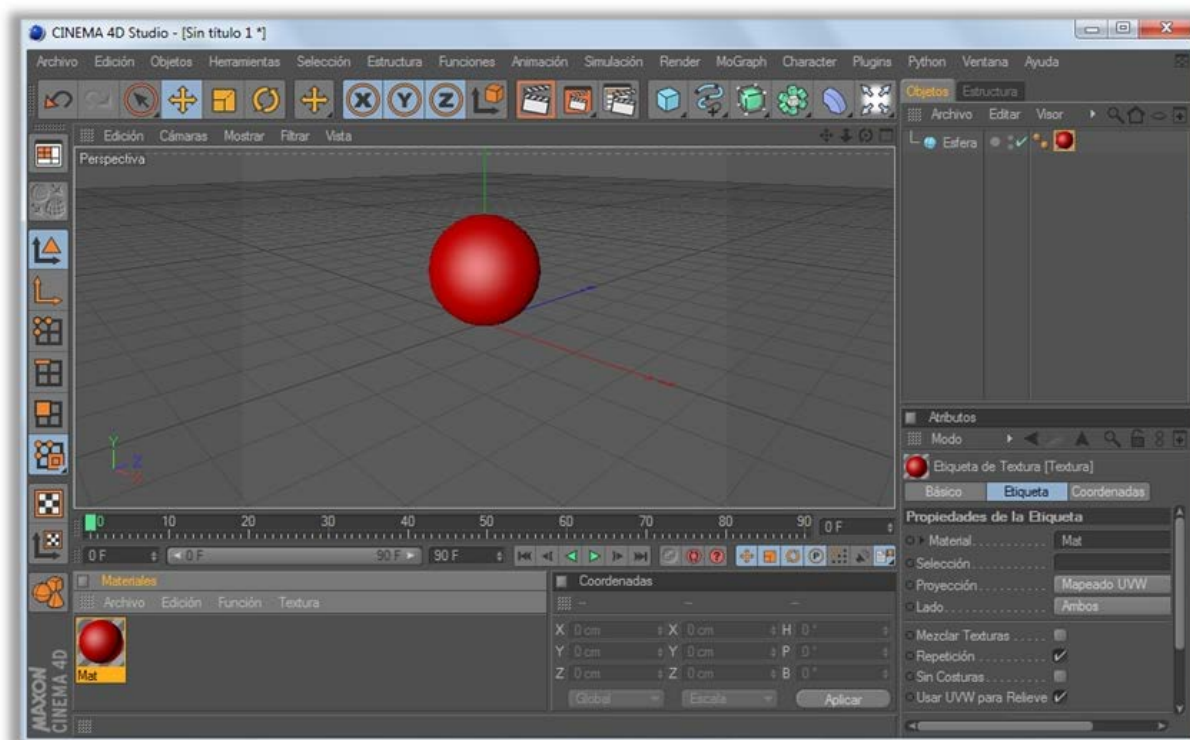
CINEMA 4D Studio - [Sin título 1 *]

Archivo Edición Objetos Herramientas Selección Estructura Funciones Animación Simulación Render MoGraph Character Plugins Python Ventana Ayuda

Objetos Estructura

Archivo Editar Visor

Esfera

Edición Cámaras Mostrar Filtrar Vista

Perspectiva

0 10 20 30 40 50 60 70 80 90 0 F

0 F 0 F 90 F 90 F

Atributos

Modo

Etiqueta de Textura [Textura]

Básico Etiqueta Coordenadas

Propiedades de la Etiqueta

Material . . . . . . . . . . Mat

Selección . . . . . . . . .

Proyección . . . . . . . . Mapeado UVW

Lado . . . . . . . . . . . . Ambos

Mezclar Texturas . . . . .

Repetición . . . . . . . . . ✓

Sin Costuras . . . . . . . .

Usar UVW para Relieve ✓

Materiales

Archivo Edición Función Textura

Mat

Coordenadas

X 0 cm X 0 cm H 0°

Y 0 cm Y 0 cm P 0°

Z 0 cm Z 0 cm B 0°

Global Escala Aplicar

MAXON CINEMA 4D